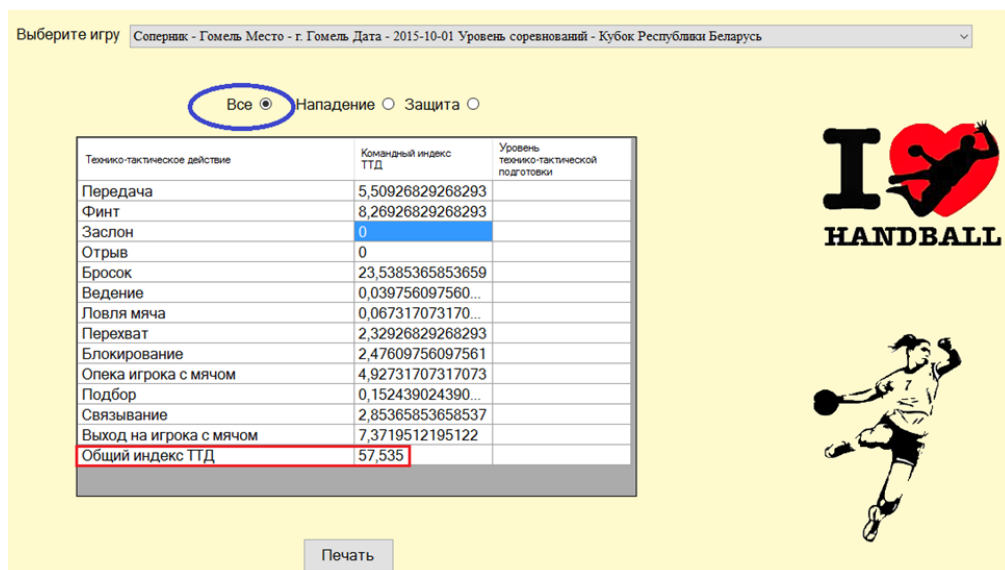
Выберите игру Соперник - Гомель Место - г. Гомель Дата - 2015-10-01 Уровень соревнований - Кубок Республики Беларусь

Все Нападение Защита

| Технико-тактическое действие | Командный индекс ТТД | Уровень технико-тактической подготовки |
|---|---|---|
| Передача | 5,50926829268293 | |
| Финт | 8,26926829268293 | |
| Заслон | 0 | |
| Отрыв | 0 | |
| Бросок | 23,5385365853659 | |
| Ведение | 0,039756097560... | |
| Ловля мяча | 0,067317073170... | |
| Перехват | 2,32926829268293 | |
| Блокирование | 2,47609756097561 | |
| Опека игрока с мячом | 4,92731707317073 | |
| Подбор | 0,152439024390... | |
| Связывание | 2,85365853658537 | |
| Выход на игрока с мячом | 7,3719512195122 | |
| Общий индекс ТТД | 57,535 | |

I HANDBALL

7

Печать